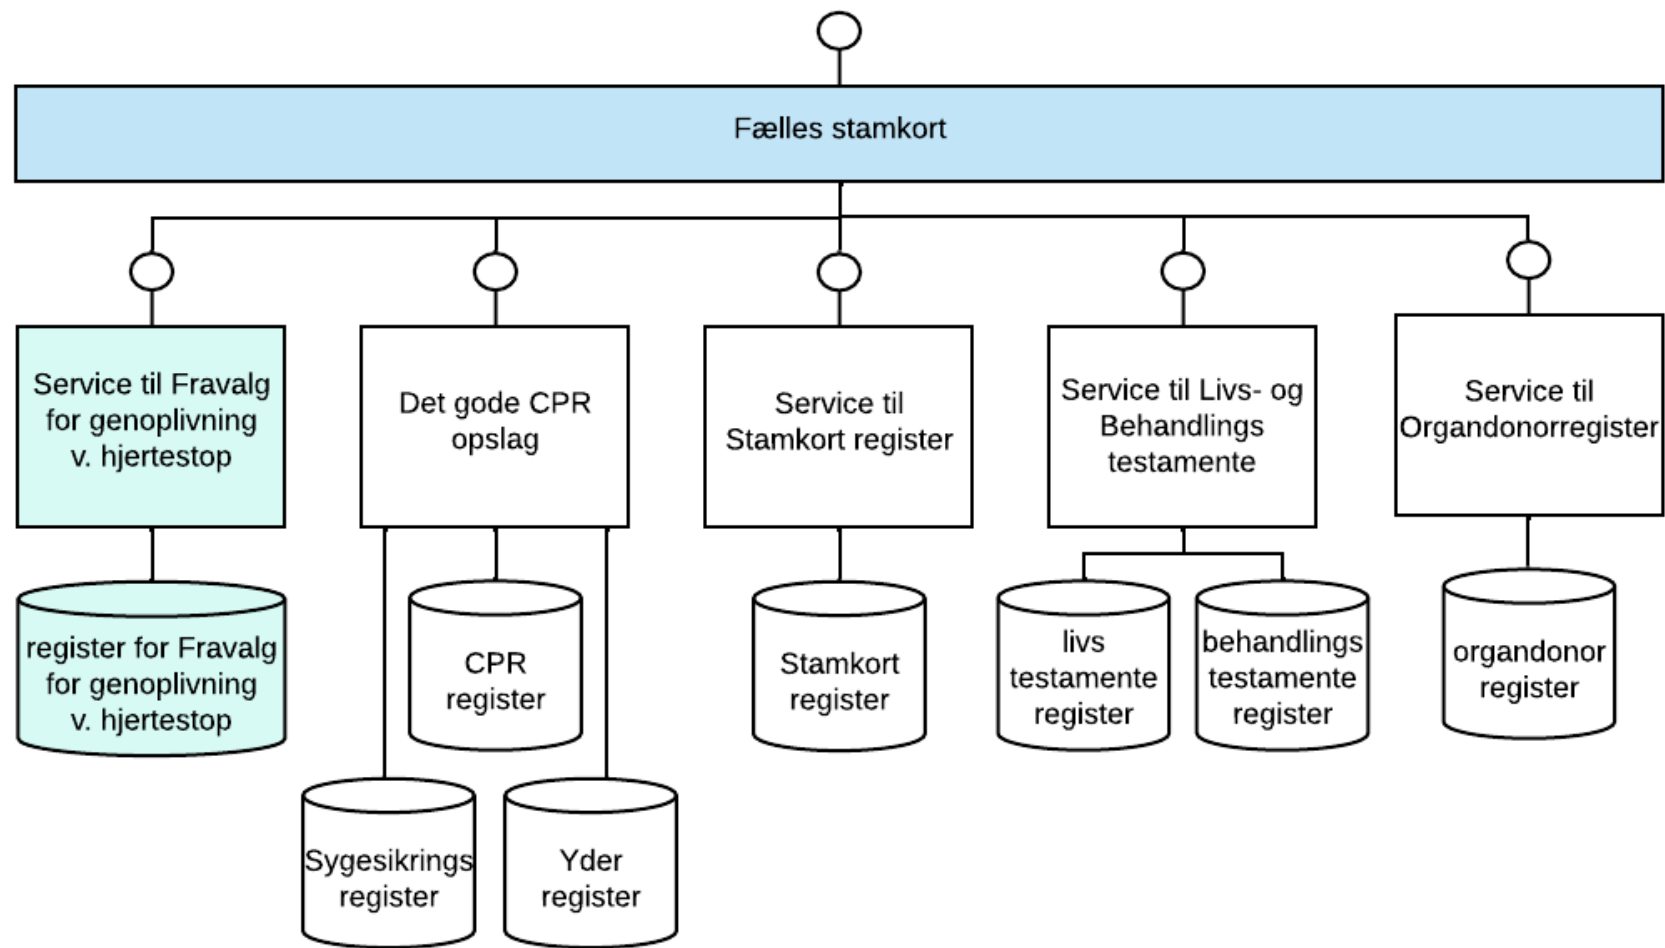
Fælles stamkort

Service til Fravalg for genoplivning v. hjertestop

Det gode CPR opslag

Service til Stamkort register

Service til Livs- og Behandlings testamente

Service til Organdonorregister

register for Fravalg for genoplivning v. hjertestop

CPR register

Stamkort register

livs testamente register

behandlings testamente register

organdonor register

Sygesikrings register

Yder register